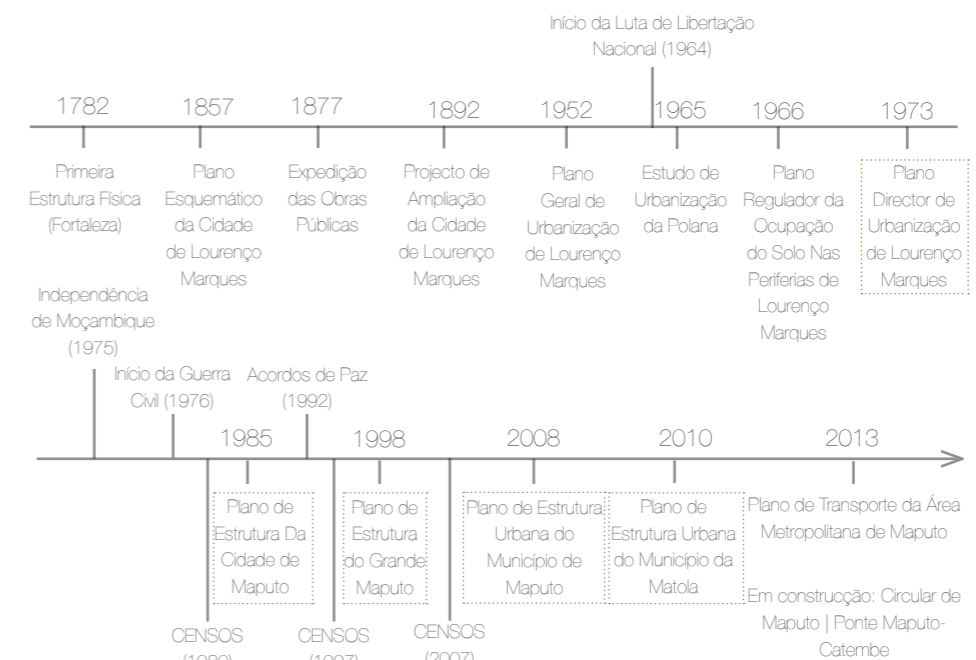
Início da Luta de Libertação Nacional (1964)

1782
Primeira Estrutura Física (Fortaleza)

1857
Plano Esquemático da Cidade de Lourenço Marques

1877
Expedição das Obras Públicas

1892
Projecto de Ampliação da Cidade de Lourenço Marques

1952
Plano Geral de Urbanização de Lourenço Marques

1965
Estudo de Urbanização da Polana

1966
Plano Regulador da Ocupação do Solo Nas Periferias de Lourenço Marques

1973
Plano Director de Urbanização de Lourenço Marques

Independência de Moçambique (1975)

Início da Guerra Civil (1976)

Acordos de Paz (1992)

1985
Plano de Estrutura Da Cidade de Maputo

1998
Plano de Estrutura do Grande Maputo

2008
Plano de Estrutura Urbana do Município de Maputo

2010
Plano de Estrutura Urbana do Município da Matola

2013
Plano de Transporte da Área Metropolitana de Maputo

Em construcção: Circular de Maputo | Ponte Maputo-Catembe

CENSOS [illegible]

CENSOS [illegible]

CENSOS (2007)